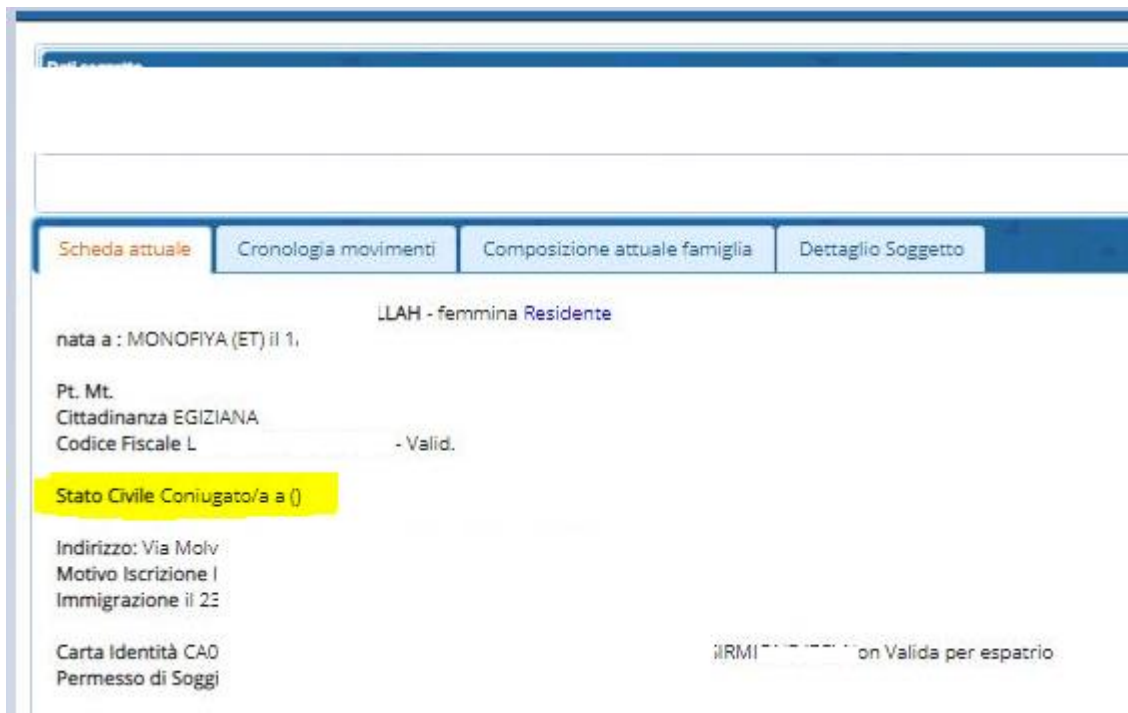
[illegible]

Scheda attuale | Cronologia movimenti | Composizione attuale famiglia | Dettaglio Soggetto

LLAH - femmina Residente
nata a : MONOFIYA (ET) il 1.

Pt. Mt.
Cittadinanza EGIZIANA
Codice Fiscale L - Valid.

Stato Civile Coniugato/a a ()

Indirizzo: Via Molv
Motivo Iscrizione I
Immigrazione il 23

Carta Identità CA0 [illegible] on Valida per espatrio
Permesso di Soggi